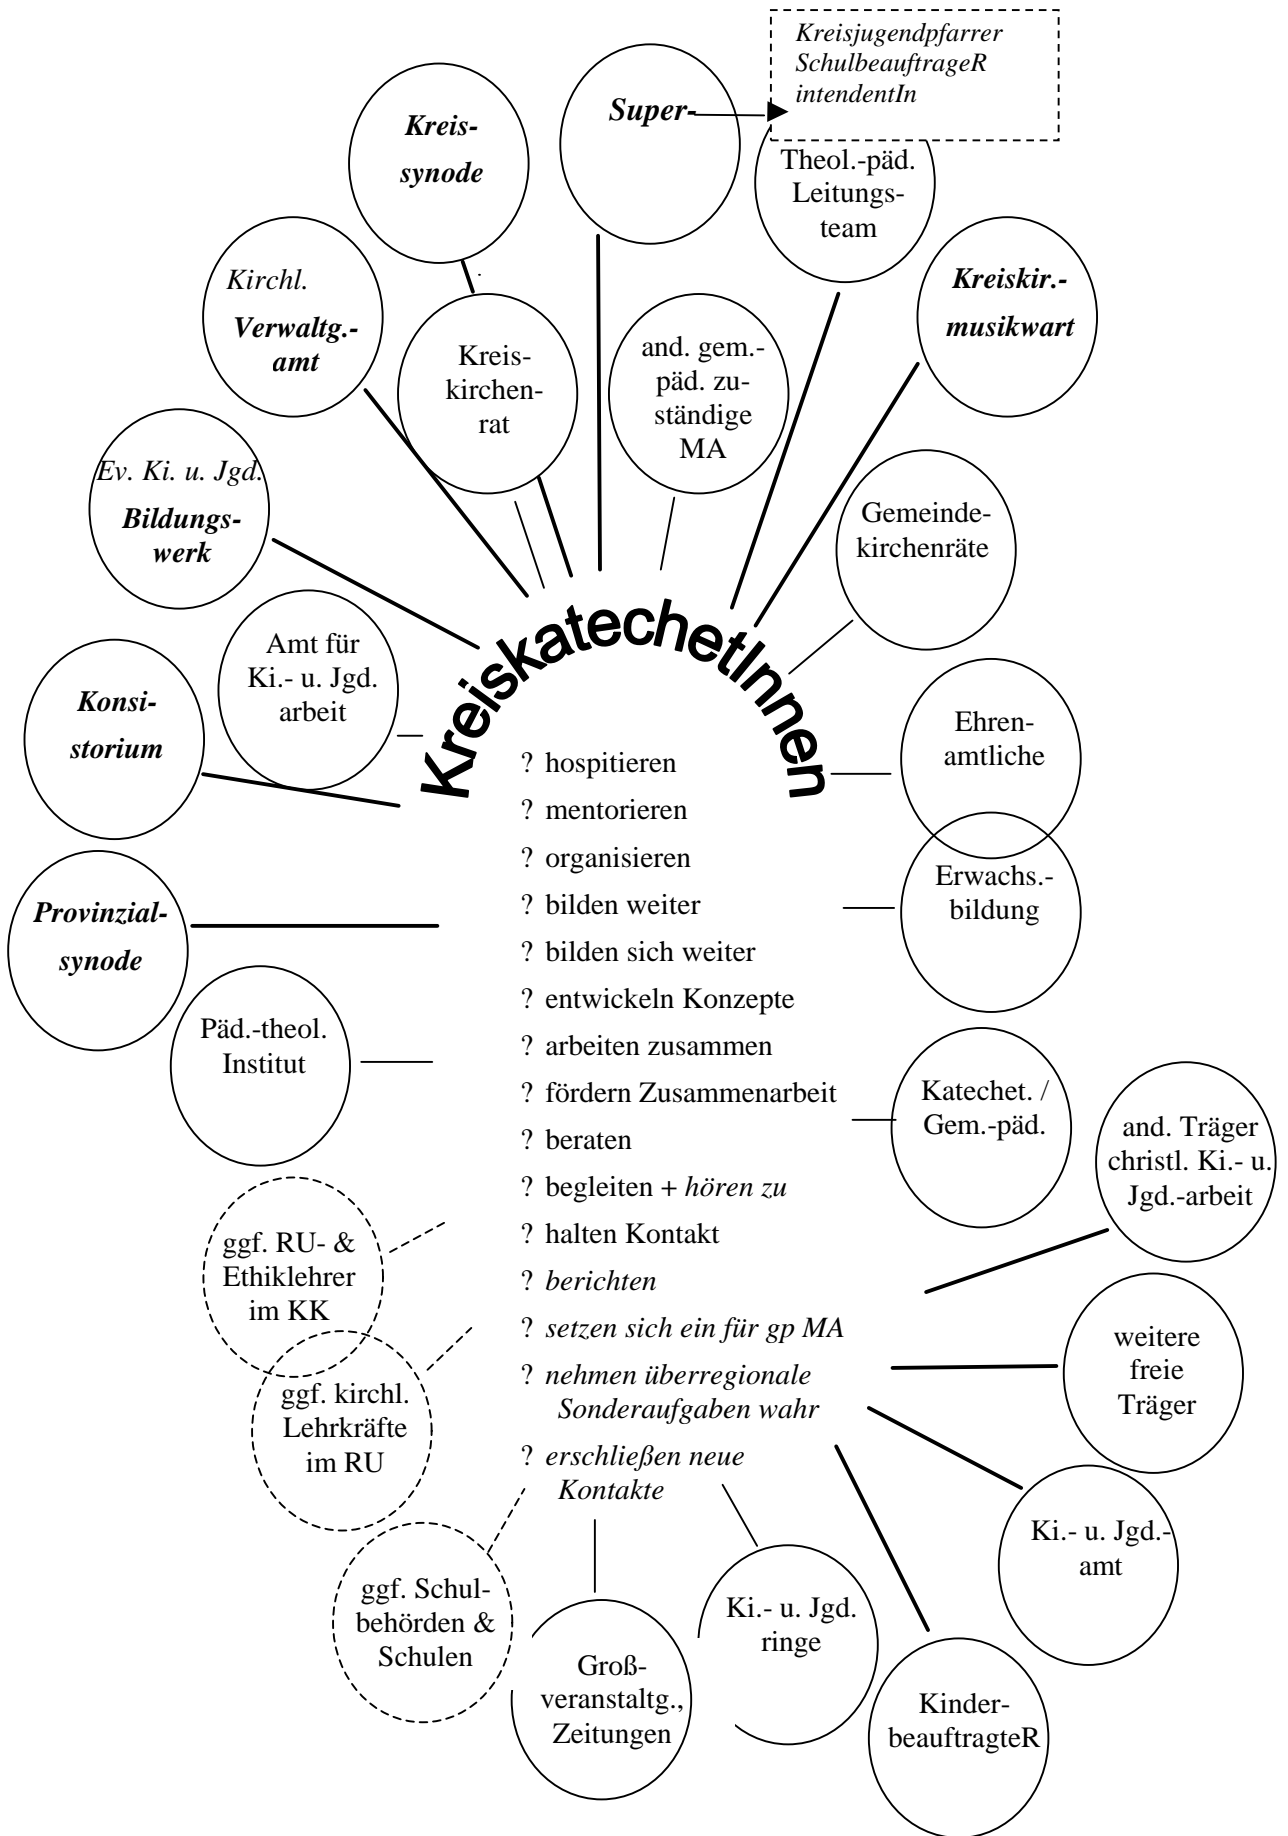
Kreisjugendpfarrer
SchulbeauftrageR
intendentIn

Super-

Kreis-
synode

Theol.-päd.
Leitungs-
team

Kirchl.
Verwaltg.-
amt

Kreis-
kirchen-
rat

and. gem.-
päd. zu-
ständige
MA

Kreiskir.-
musikwart

Ev. Ki. u. Jgd.
Bildungs-
werk

Gemeinde-
kirchenräte

Amt für
Ki.- u. Jgd.
arbeit

Konsi-
storium

KreiskatechetInnen

Ehren-
amtliche

? hospitieren
? mentorieren
? organisieren
? bilden weiter
? bilden sich weiter
? entwickeln Konzepte
? arbeiten zusammen
? fördern Zusammenarbeit
? beraten
? begleiten + hören zu
? halten Kontakt
? berichten
? setzen sich ein für gp MA
? nehmen überregionale Sonderaufgaben wahr
? erschließen neue Kontakte

Erwachs.-
bildung

Provinzial-
synode

Päd.-theol.
Institut

Katechet. /
Gem.-päd.

and. Träger
christl. Ki.- u.
Jgd.-arbeit

ggf. RU- &
Ethiklehrer
im KK

weitere
freie
Träger

ggf. kirchl.
Lehrkräfte
im RU

Ki.- u. Jgd.-
amt

ggf. Schul-
behörden &
Schulen

Ki.- u. Jgd.
ringe

Groß-
veranstaltg.,
Zeitungen

Kinder-
beauftragteR